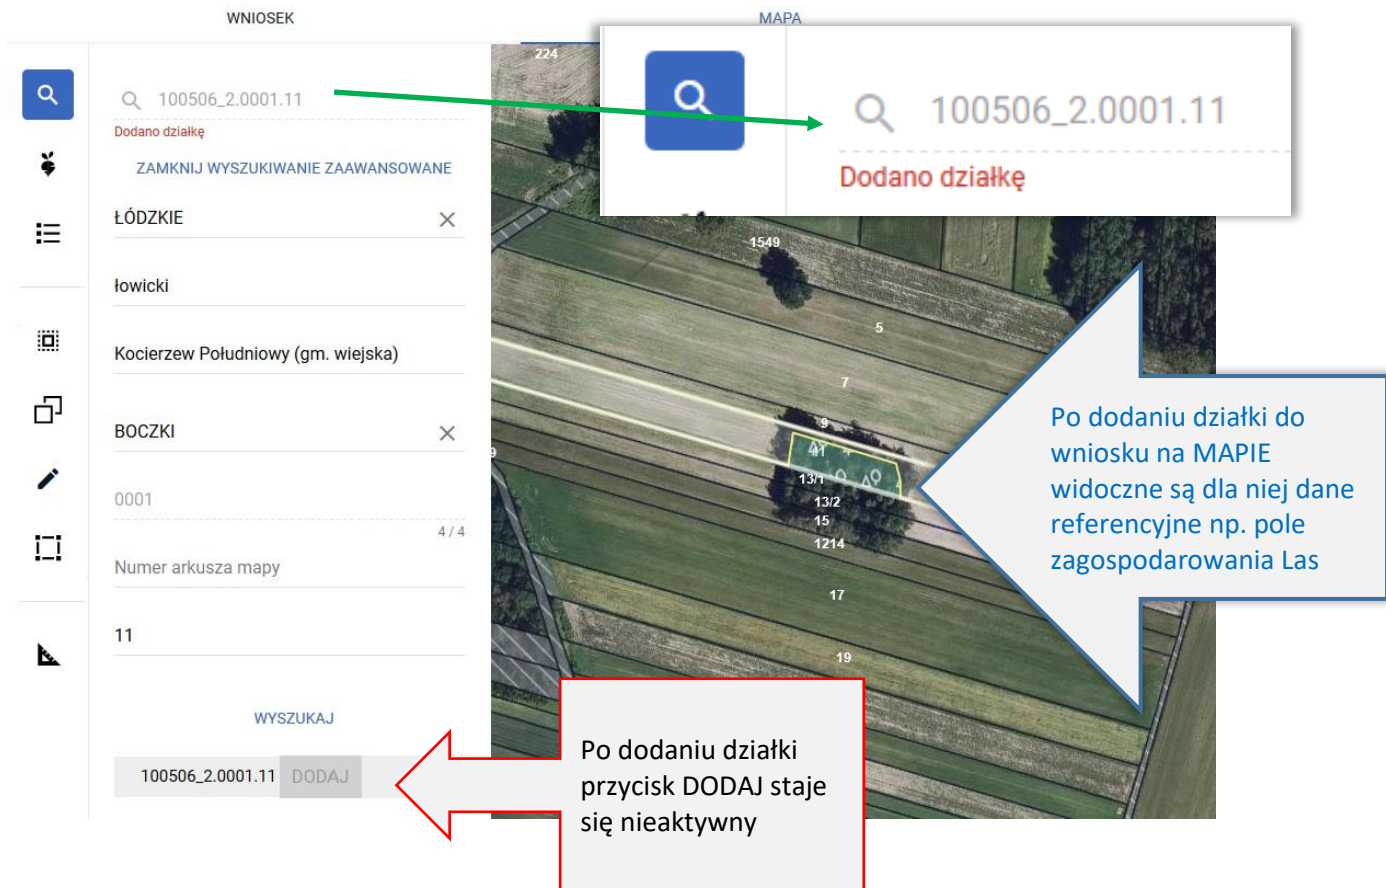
WNIOSEK

MAPA

100506_2.0001.11

Dodano działkę

ZAMKNIJ WYSZUKIWANIE ZAAWANSOWANE

ŁÓDZKIE

łowicki

Kocierzew Południowy (gm. wiejska)

BOCZKI

0001

4 / 4

Numer arkusza mapy

11

WYSZUKAJ

100506_2.0001.11 DODAJ

100506_2.0001.11

Dodano działkę

224

1549

5

7

9

41

13/1

13/2

15

1214

17

19

9

Po dodaniu działki do wniosku na MAPIE widoczne są dla niej dane referencyjne np. pole zagospodarowania Las

Po dodaniu działki przycisk DODAJ staje się nieaktywny